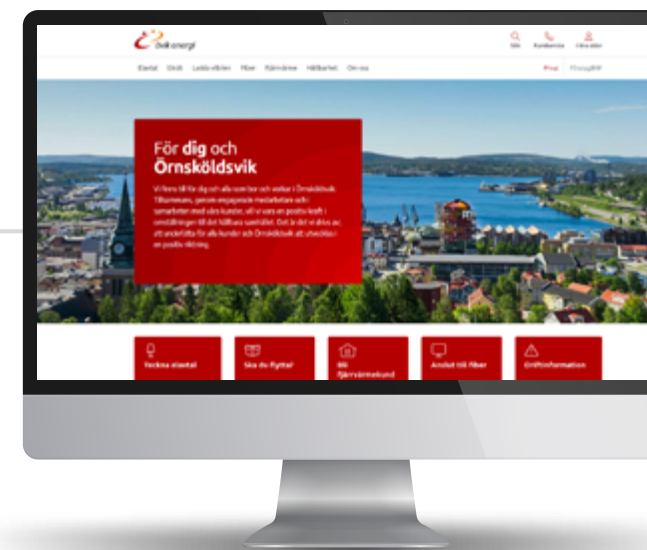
övik energi

Sök Kundservice Mina sidor

Elavtal Elnät Ladda elbilen Fiber Fjärrvärme Hållbarhet Om oss

Privat Företag

För **dig** och Örnsköldsvik

Vi finns till för dig och alla som bor och verkar i Örnsköldsvik. Tillsammans, genom engagerade medarbetare och i samarbeten med våra kunder, vill vi vara en positiv kraft i omställningen till det hållbara samhället. Det är det vi drivs av: att underlätta för alla kunder och Örnsköldsvik att utvecklas i en positiv riktning.

Teckna elavtal

Ska du flytta?

Bli fjärrvärmekund

Anslut till fiber

Driftinformation